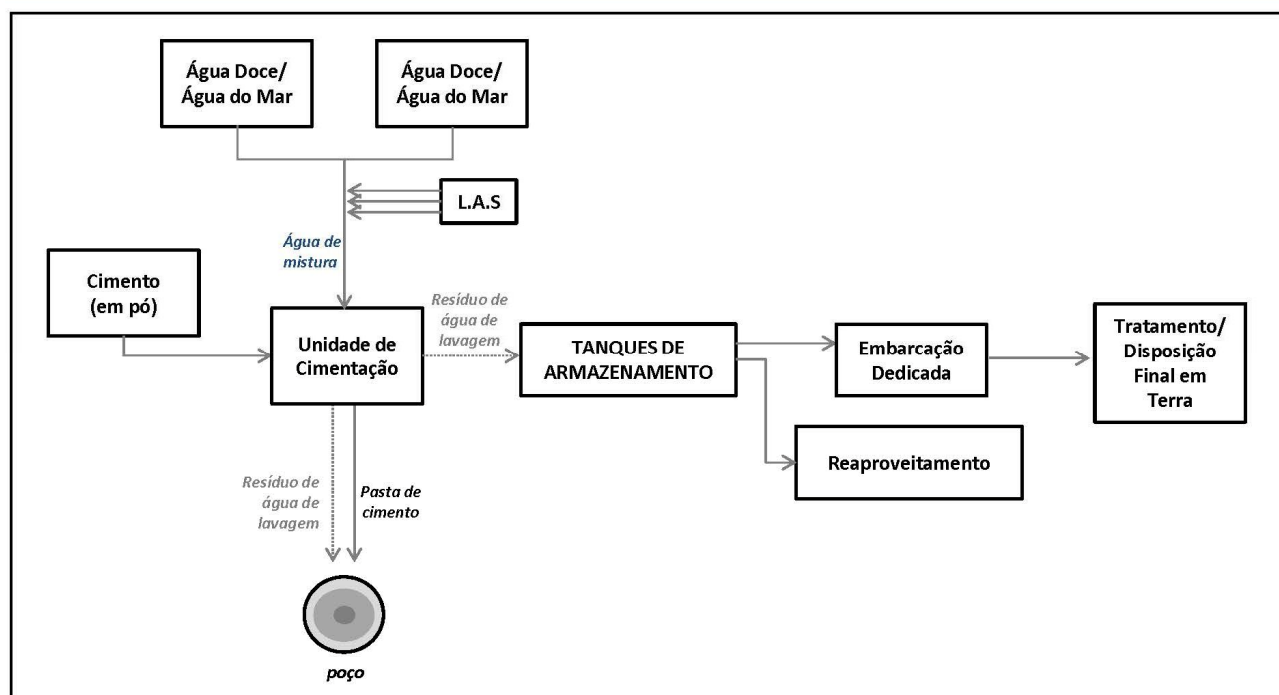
Água Doce/
Água do Mar

Água Doce/
Água do Mar

L.A.S

Água de mistura

Cimento (em pó)

Unidade de Cimentação

Resíduo de água de lavagem

TANQUES DE ARMAZENAMENTO

Embarcação Dedicada

Tratamento/ Disposição Final em Terra

Reaproveitamento

Resíduo de água de lavagem

Pasta de cimento

poço